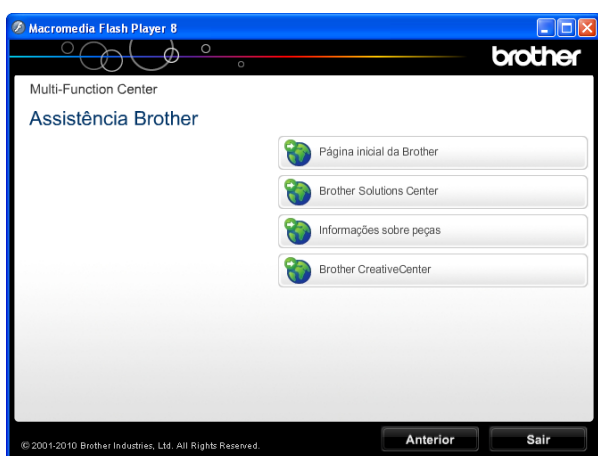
Macromedia Flash Player 8

brother

Multi-Function Center

Assistência Brother

Página inicial da Brother

Brother Solutions Center

Informações sobre peças

Brother CreativeCenter

© 2001-2010 Brother Industries, Ltd. All Rights Reserved.

Anterior

Sair